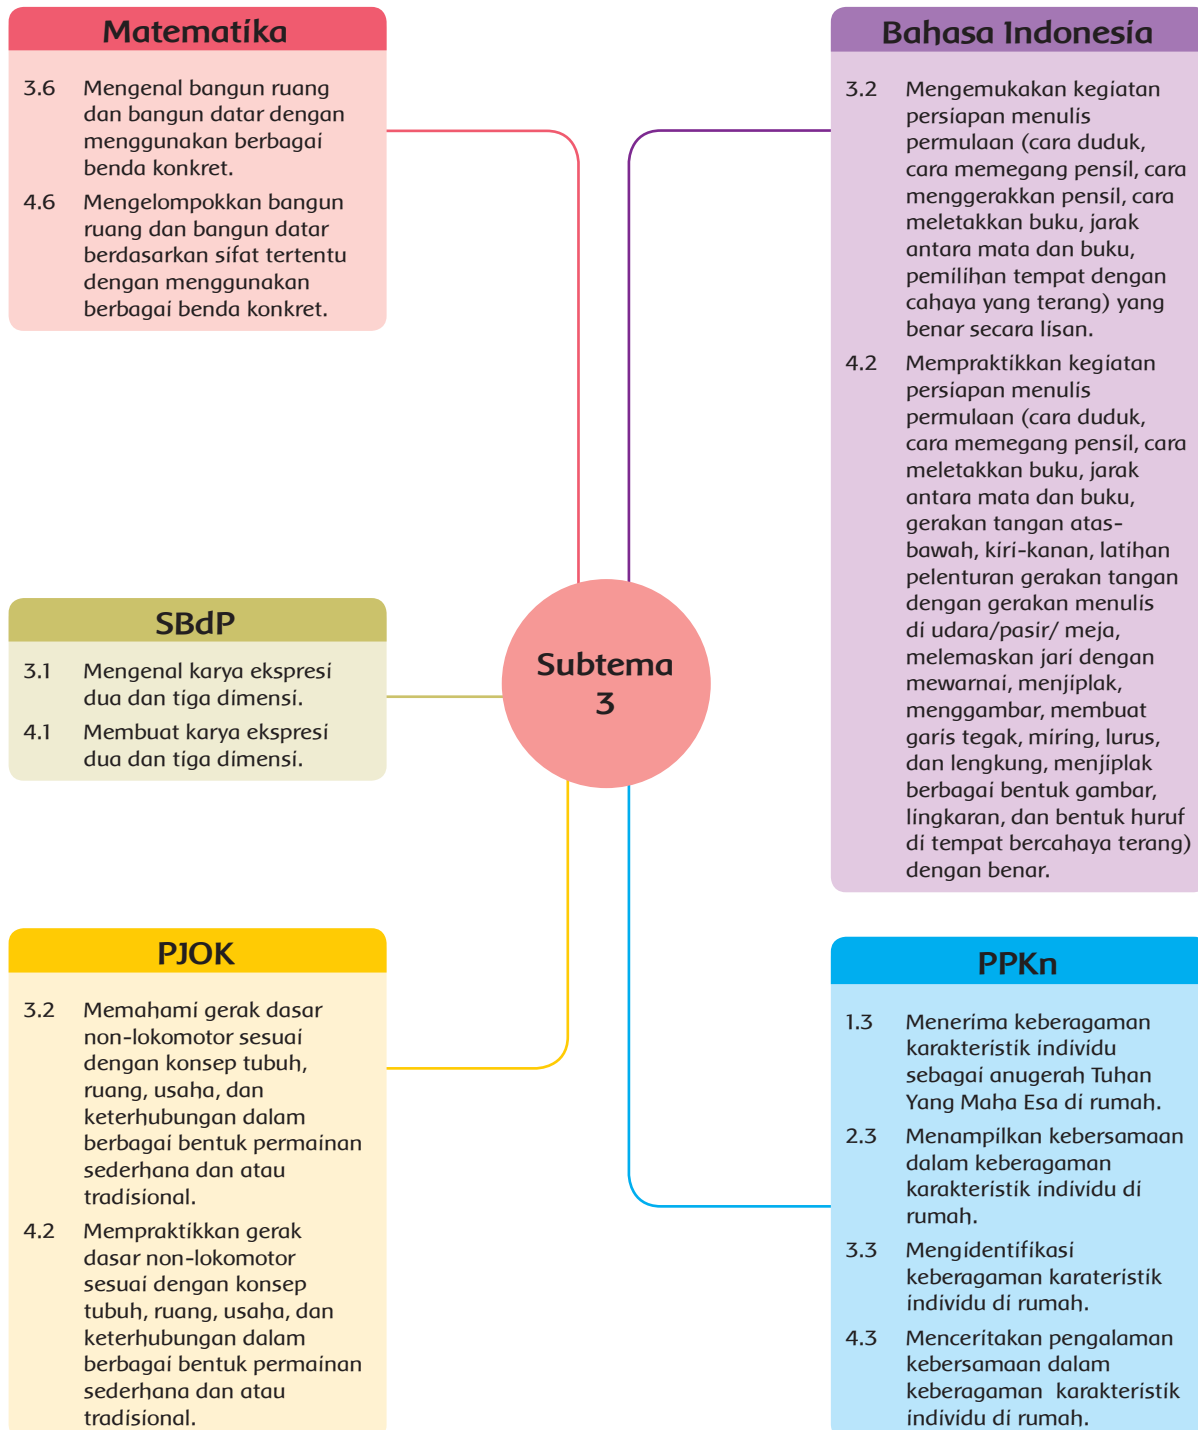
Matematika

3.6 Mengenal bangun ruang dan bangun datar dengan menggunakan berbagai benda konkret.

4.6 Mengelompokkan bangun ruang dan bangun datar berdasarkan sifat tertentu dengan menggunakan berbagai benda konkret.

Bahasa Indonesia

3.2 Mengemukakan kegiatan persiapan menulis permulaan (cara duduk, cara memegang pensil, cara menggerakkan pensil, cara meletakkan buku, jarak antara mata dan buku, pemilihan tempat dengan cahaya yang terang) yang benar secara lisan.

4.2 Mempraktikkan kegiatan persiapan menulis permulaan (cara duduk, cara memegang pensil, cara meletakkan buku, jarak antara mata dan buku, gerakan tangan atas-bawah, kiri-kanan, latihan pelenturan gerakan tangan dengan gerakan menulis di udara/pasir/ meja, melemaskan jari dengan mewarnai, menjiplak, menggambar, membuat garis tegak, miring, lurus, dan lengkung, menjiplak berbagai bentuk gambar, lingkaran, dan bentuk huruf di tempat bercahaya terang) dengan benar.

SBdP

3.1 Mengenal karya ekspresi dua dan tiga dimensi.

4.1 Membuat karya ekspresi dua dan tiga dimensi.

Subtema 3

PJOK

3.2 Memahami gerak dasar non-lokomotor sesuai dengan konsep tubuh, ruang, usaha, dan keterhubungan dalam berbagai bentuk permainan sederhana dan atau tradisional.

4.2 Mempraktikkan gerak dasar non-lokomotor sesuai dengan konsep tubuh, ruang, usaha, dan keterhubungan dalam berbagai bentuk permainan sederhana dan atau tradisional.

PPKn

1.3 Menerima keberagaman karakteristik individu sebagai anugerah Tuhan Yang Maha Esa di rumah.

2.3 Menampilkan kebersamaan dalam keberagaman karakteristik individu di rumah.

3.3 Mengidentifikasi keberagaman karateristik individu di rumah.

4.3 Menceritakan pengalaman kebersamaan dalam keberagaman karakteristik individu di rumah.